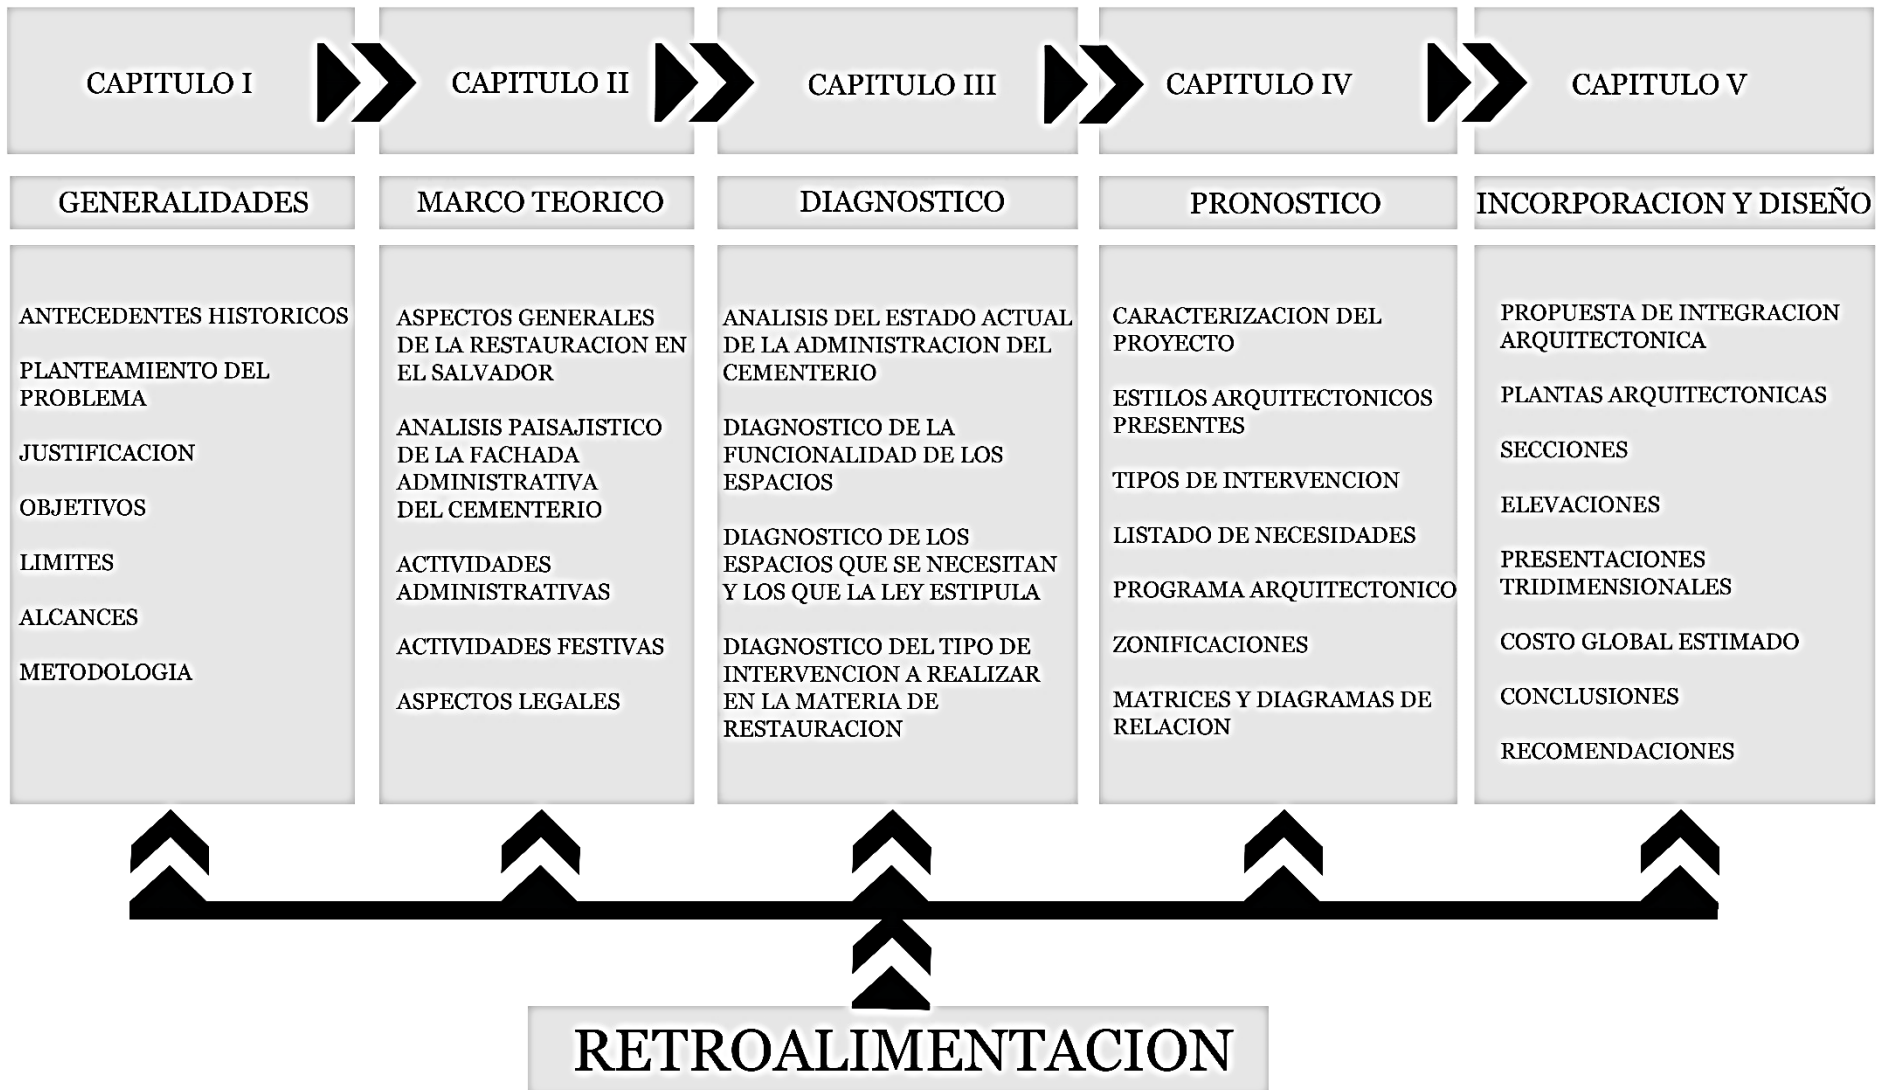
CAPITULO I

CAPITULO II

CAPITULO III

CAPITULO IV

CAPITULO V

GENERALIDADES

ANTECEDENTES HISTORICOS

PLANTEAMIENTO DEL PROBLEMA

JUSTIFICACION

OBJETIVOS

LIMITES

ALCANCES

METODOLOGIA

MARCO TEORICO

ASPECTOS GENERALES DE LA RESTAURACION EN EL SALVADOR

ANALISIS PAISAJISTICO DE LA FACHADA ADMINISTRATIVA DEL CEMENTERIO

ACTIVIDADES ADMINISTRATIVAS

ACTIVIDADES FESTIVAS

ASPECTOS LEGALES

DIAGNOSTICO

ANALISIS DEL ESTADO ACTUAL DE LA ADMINISTRACION DEL CEMENTERIO

DIAGNOSTICO DE LA FUNCIONALIDAD DE LOS ESPACIOS

DIAGNOSTICO DE LOS ESPACIOS QUE SE NECESITAN Y LOS QUE LA LEY ESTIPULA

DIAGNOSTICO DEL TIPO DE INTERVENCION A REALIZAR EN LA MATERIA DE RESTAURACION

PRONOSTICO

CARACTERIZACION DEL PROYECTO

ESTILOS ARQUITECTONICOS PRESENTES

TIPOS DE INTERVENCION

LISTADO DE NECESIDADES

PROGRAMA ARQUITECTONICO

ZONIFICACIONES

MATRICES Y DIAGRAMAS DE RELACION

INCORPORACION Y DISEÑO

PROPUESTA DE INTEGRACION ARQUITECTONICA

PLANTAS ARQUITECTONICAS

SECCIONES

ELEVACIONES

PRESENTACIONES TRIDIMENSIONALES

COSTO GLOBAL ESTIMADO

CONCLUSIONES

RECOMENDACIONES

RETROALIMENTACION